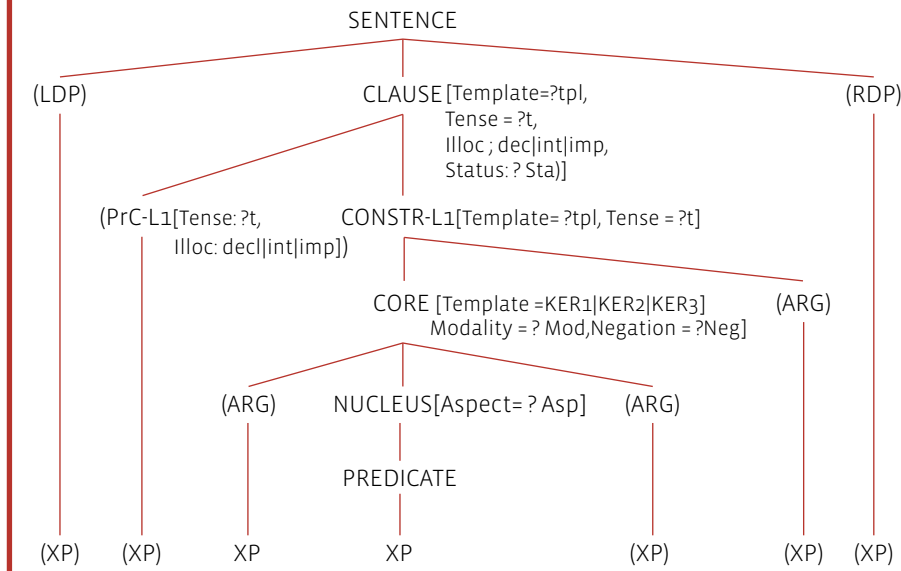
SENTENCE

(LDP)

CLAUSE [Template=?tpl, Tense = ?t, Illoc ; dec|int|imp, Status: ? Sta)]

(RDP)

(PrC-L1[Tense: ?t, Illoc: decl|int|imp])

CONSTR-L1[Template= ?tpl, Tense = ?t]

CORE [Template =KER1|KER2|KER3] Modality = ? Mod,Negation = ?Neg]

(ARG)

(ARG)

NUCLEUS[Aspect= ? Asp]

(ARG)

PREDICATE

(XP) (XP) XP XP (XP) (XP) (XP)